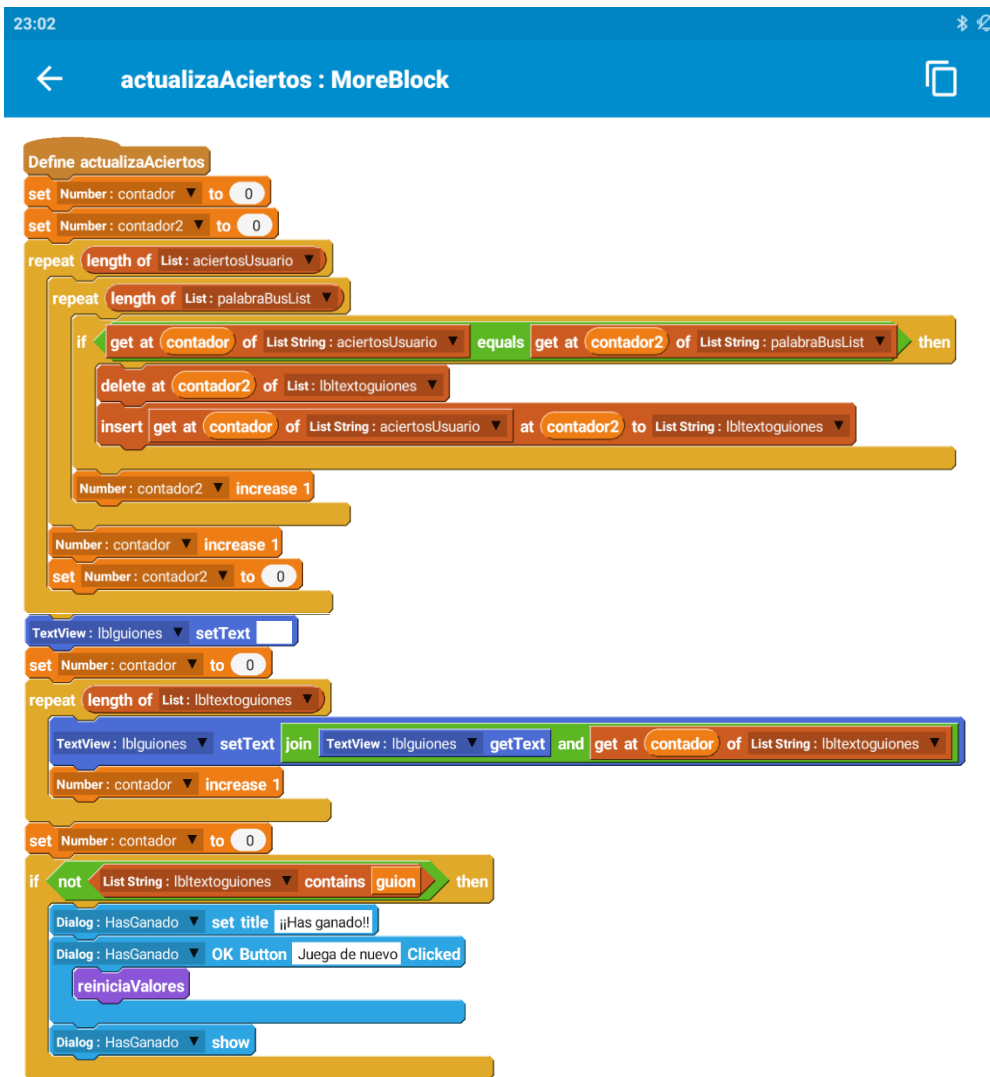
23:02

actualizaAciertos : MoreBlock

Define actualizaAciertos
set Number : contador ▼ to 0
set Number : contador2 ▼ to 0
repeat length of List : aciertosUsuario ▼
repeat length of List : palabraBusList ▼
if get at contador of List String : aciertosUsuario ▼ equals get at contador2 of List String : palabraBusList ▼ then
delete at contador2 of List : lbltextoguiones ▼
insert get at contador of List String : aciertosUsuario ▼ at contador2 to List String : lbltextoguiones ▼
Number : contador2 ▼ increase 1
Number : contador ▼ increase 1
set Number : contador2 ▼ to 0
TextView : lblguiones ▼ setText
set Number : contador ▼ to 0
repeat length of List : lbltextoguiones ▼
TextView : lblguiones ▼ setText join TextView : lblguiones ▼ getText and get at contador of List String : lbltextoguiones ▼
Number : contador ▼ increase 1
set Number : contador ▼ to 0
if not List String : lbltextoguiones ▼ contains guion then
Dialog : HasGanado ▼ set title ¡¡Has ganado!!
Dialog : HasGanado ▼ OK Button Juega de nuevo Clicked
reiniciaValores
Dialog : HasGanado ▼ show